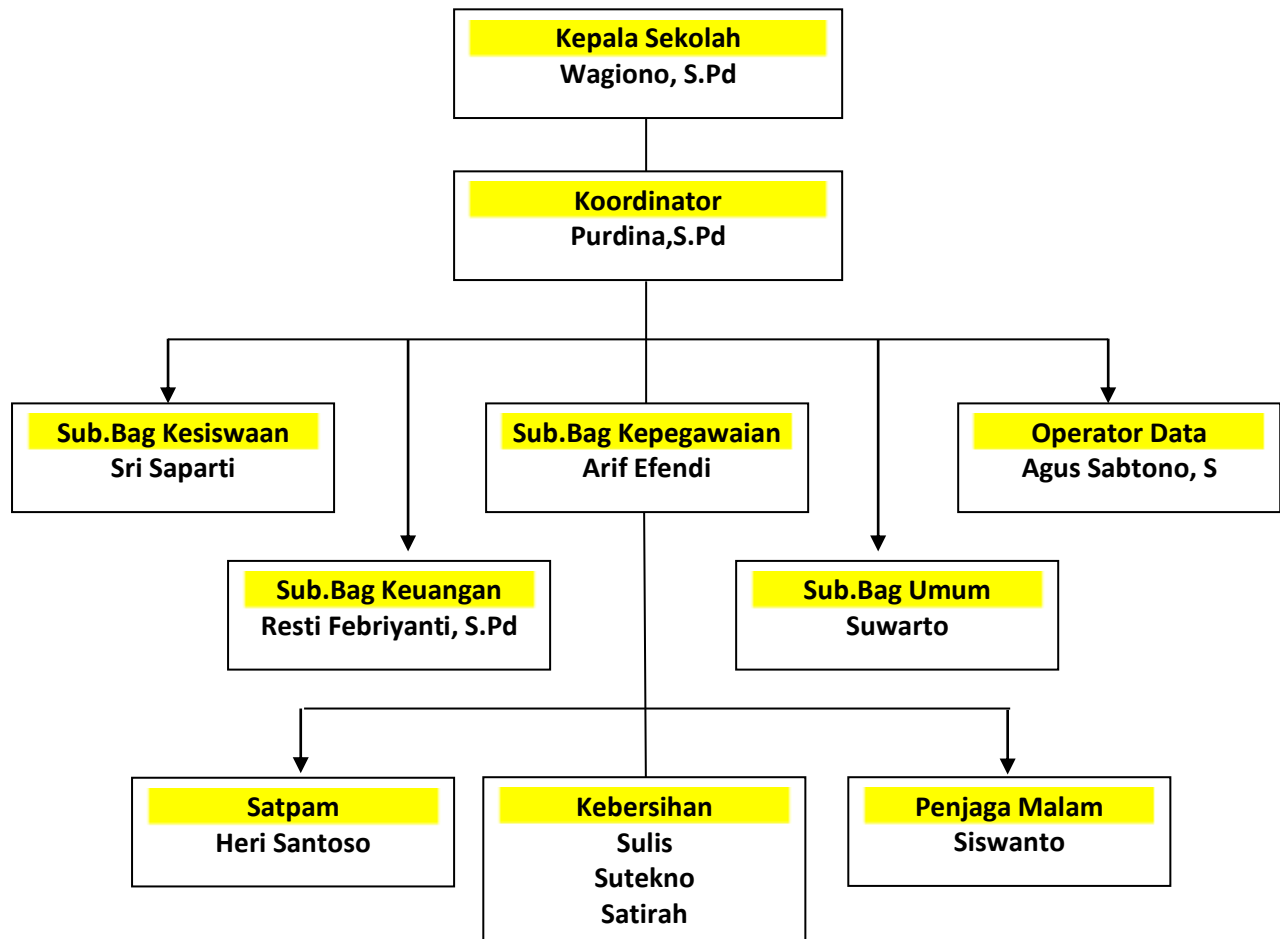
Kepala Sekolah
Wagiono, S.Pd

Koordinator
Purdina,S.Pd

Sub.Bag Kesiswaan
Sri Saparti

Sub.Bag Kepegawaian
Arif Efendi

Operator Data
Agus Sabtono, S

Sub.Bag Keuangan
Resti Febriyanti, S.Pd

Sub.Bag Umum
Suwarto

Satpam
Heri Santoso

Kebersihan
Sulis
Sutekno
Satirah

Penjaga Malam
Siswanto